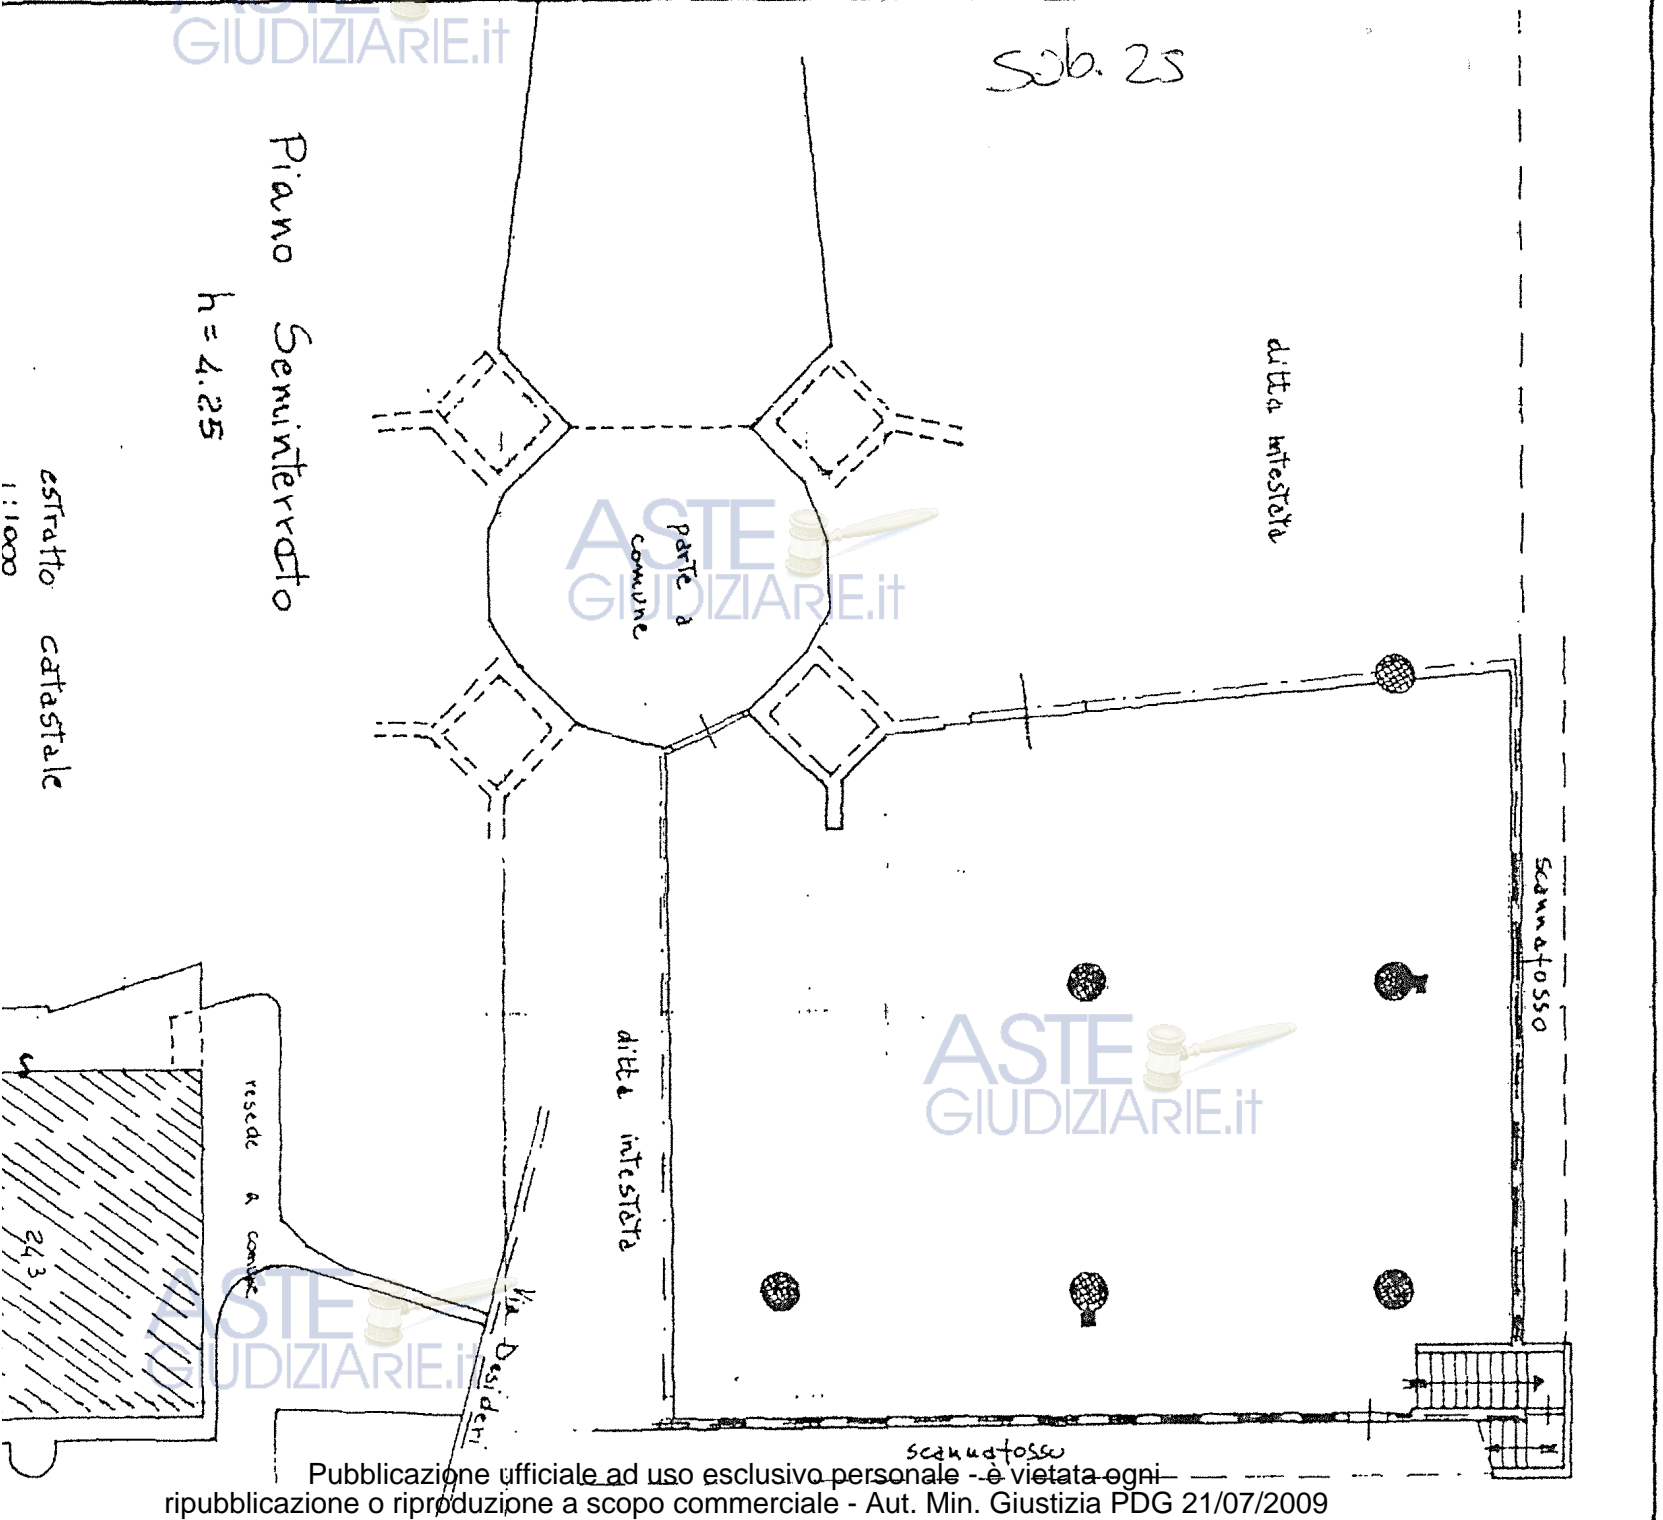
GIUDIZIARIE.it

Sub. 25

Piano Seminterrato

h = 4.25

estratto catastale 1:1000

ditta intestata

ASTE GIUDIZIARIE.it

parte a comune

Scannafosso

ditta intestata

resede a comune

243

ASTE GIUDIZIARIE.it

ASTE GIUDIZIARIE.it

via Desideri

scannafosso

Pubblicazione ufficiale ad uso esclusivo personale - è vietata ogni ripubblicazione o riproduzione a scopo commerciale - Aut. Min. Giustizia PDG 21/07/2009